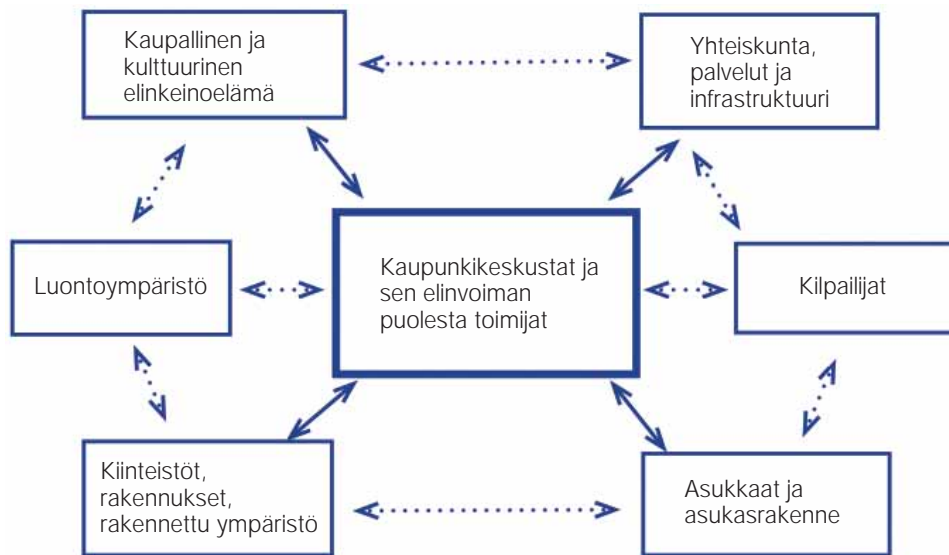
Kaupallinen ja kulttuurinen elinkeinoelämä

Yhteiskunta, palvelut ja infrastruktuuri

Luontoympäristö

Kaupunkikeskustat ja sen elinvoiman puolesta toimijat

Kilpailijat

Kiinteistöt, rakennukset, rakennettu ympäristö

Asukkaat ja asukasrakenne